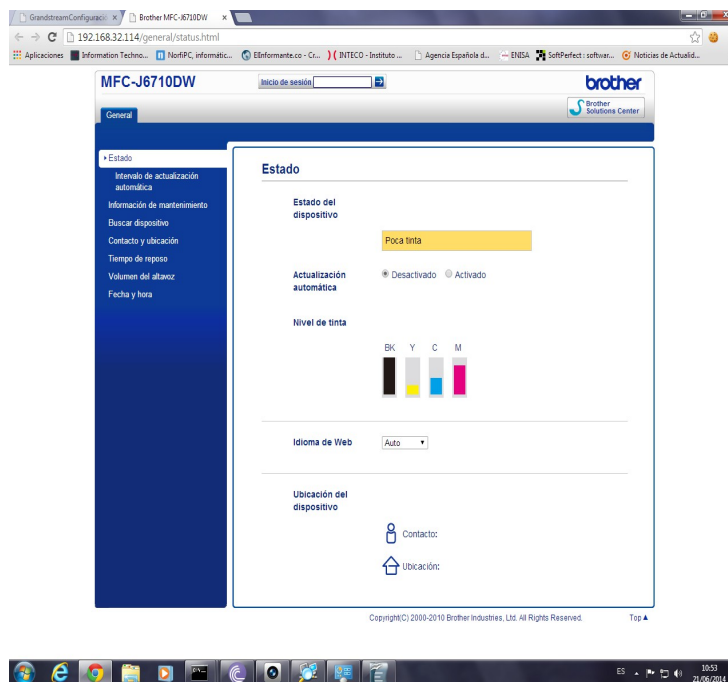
GrandstreamConfiguració ×
Brother MFC-J6710DW ×
192.168.32.114/general/status.html
Aplicaciones
Information Techno...
NorfiPC, informátic...
ElInformante.co - Cr...
INTECO - Instituto ...
Agencia Española d...
ENISA
SoftPerfect : softwar...
Noticias de Actualid...

MFC-J6710DW
Inicio de sesión
brother
General
Brother Solutions Center

Estado
Intervalo de actualización automática
Información de mantenimiento
Buscar dispositivo
Contacto y ubicación
Tiempo de reposo
Volumen del altavoz
Fecha y hora

Estado

Estado del dispositivo
Poca tinta

Actualización automática
Desactivado
Activado

Nivel de tinta
| BK | Y | C | M |
|---|---|---|---|

Idioma de Web
Auto

Ubicación del dispositivo
Contacto:
Ubicación:

Copyright(C) 2000-2010 Brother Industries, Ltd. All Rights Reserved.
Top

ES
10:53
21/06/2014